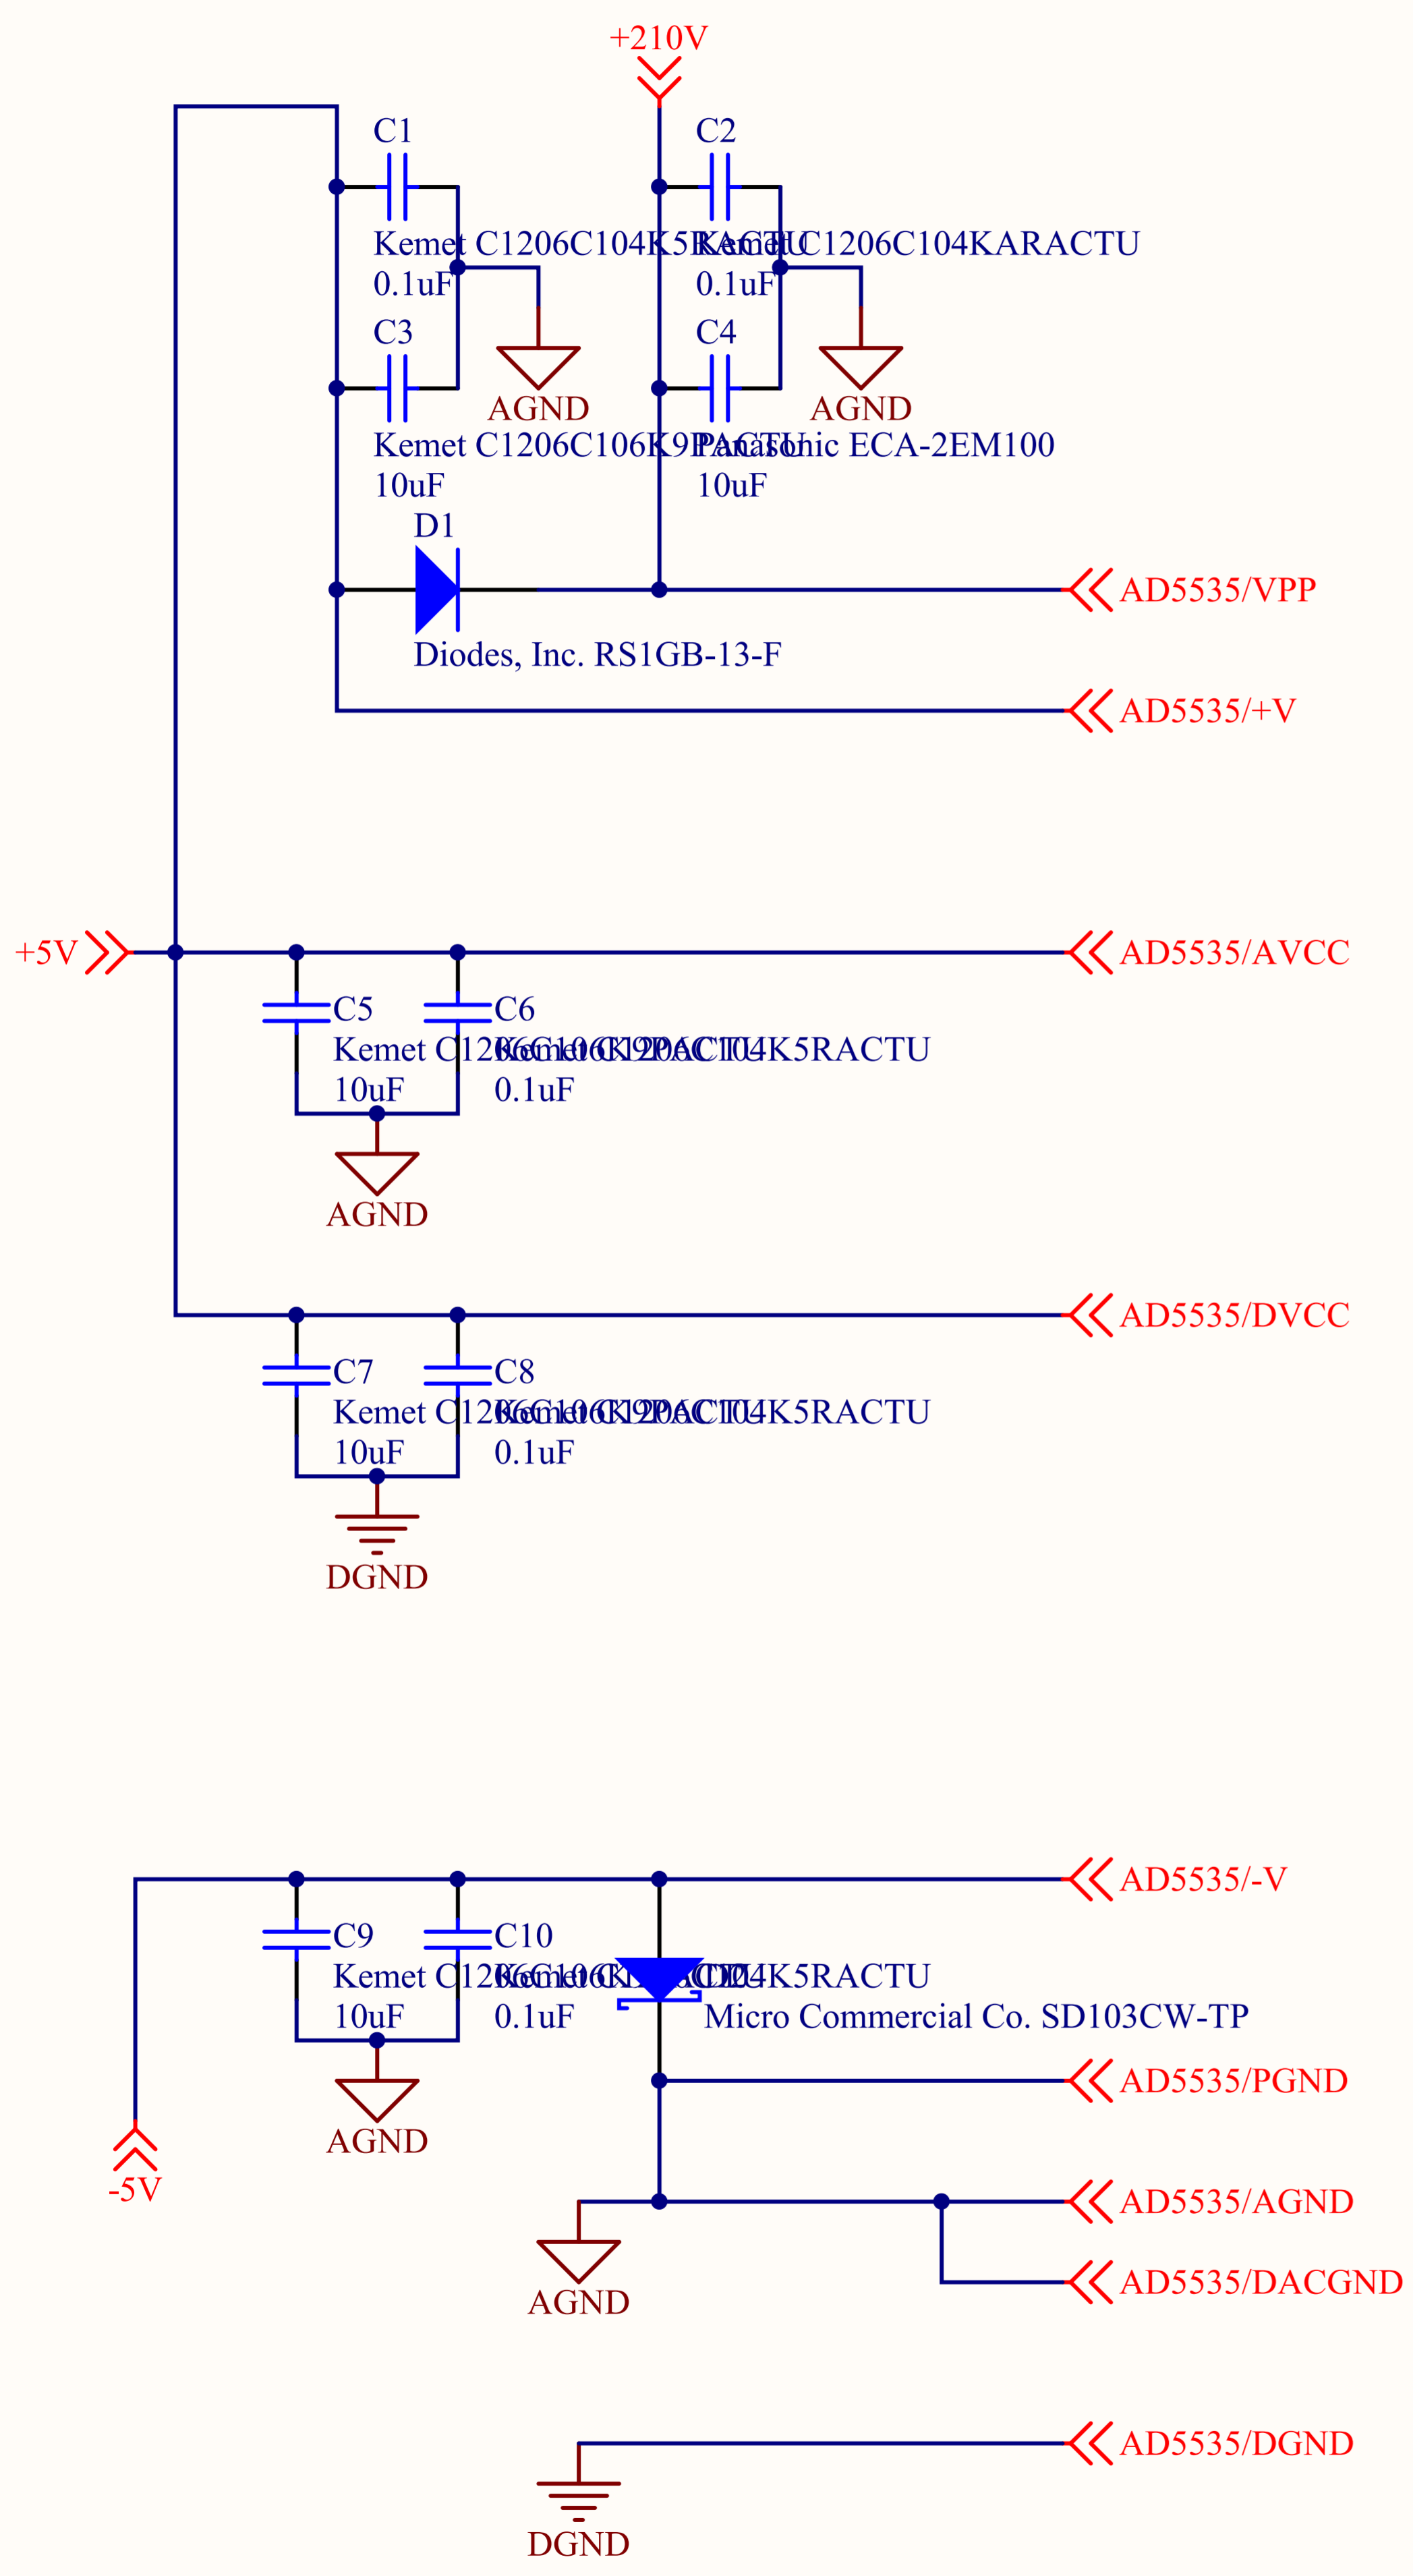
+210V

C1
Kemet C1206C104K5RACTU
0.1uF

C2
Kemet C1206C104KARACTU
0.1uF

C3
Kemet C1206C106K9PACTU
10uF

AGND

C4
Panasonic ECA-2EM100
10uF

AGND

D1
Diodes, Inc. RS1GB-13-F

AD5535/VPP

AD5535/+V

+5V

AD5535/AVCC

C5
Kemet C1206C106K9PACTU
10uF

C6
Kemet C1206C104K5RACTU
0.1uF

AGND

AD5535/DVCC

C7
Kemet C1206C106K9PACTU
10uF

C8
Kemet C1206C104K5RACTU
0.1uF

DGND

AD5535/-V

C9
Kemet C1206C106K9PACTU
10uF

C10
Kemet C1206C104K5RACTU
0.1uF

D2
Micro Commercial Co. SD103CW-TP

AGND

-5V

AD5535/PGND

AD5535/AGND

AGND

AD5535/DACGND

AD5535/DGND

DGND